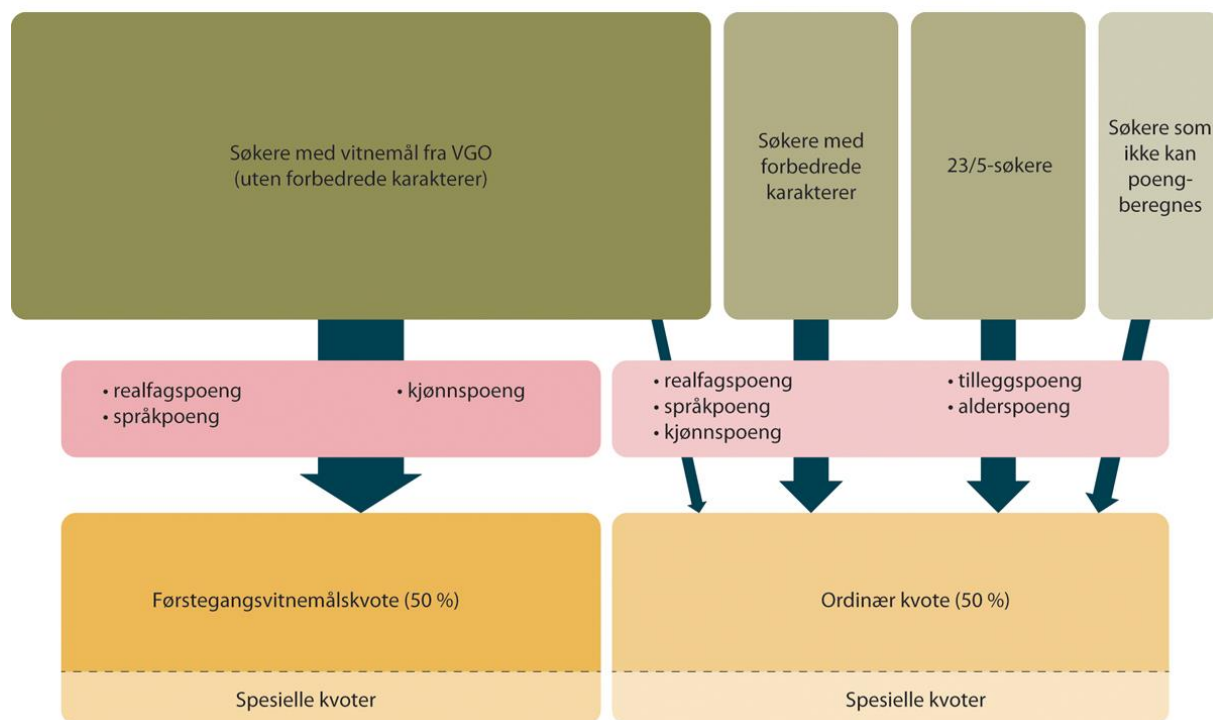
Søkere med vitnemål fra VGO (uten forbedrede karakterer)

Søkere med forbedrede karakterer

23/5-søkere

Søkere som ikke kan poengberegnes

• realfagspoeng
• språkpoeng
• kjønnspoeng

• realfagspoeng
• språkpoeng
• kjønnspoeng
• tilleggspoeng
• alderspoeng

Førstegangsvitnemålskvote (50 %)

Spesielle kvoter

Ordinær kvote (50 %)

Spesielle kvoter